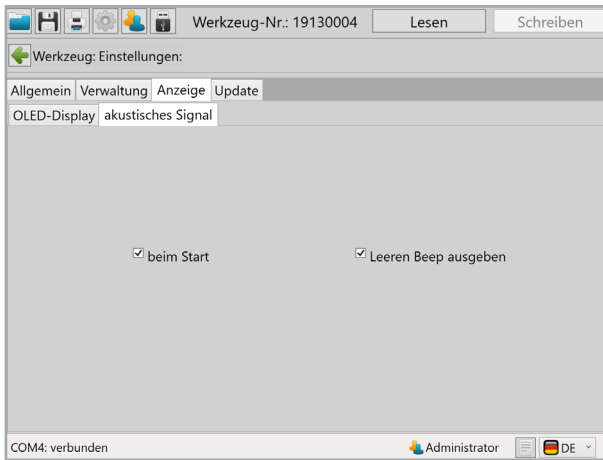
Werkzeug-Nr.: 19130004

Lesen

Schreiben

Werkzeug: Einstellungen:

Allgemein | Verwaltung | Anzeige | Update

OLED-Display | akustisches Signal

☑ beim Start

☑ Leeren Beep ausgeben

COM4: verbunden

Administrator

DE